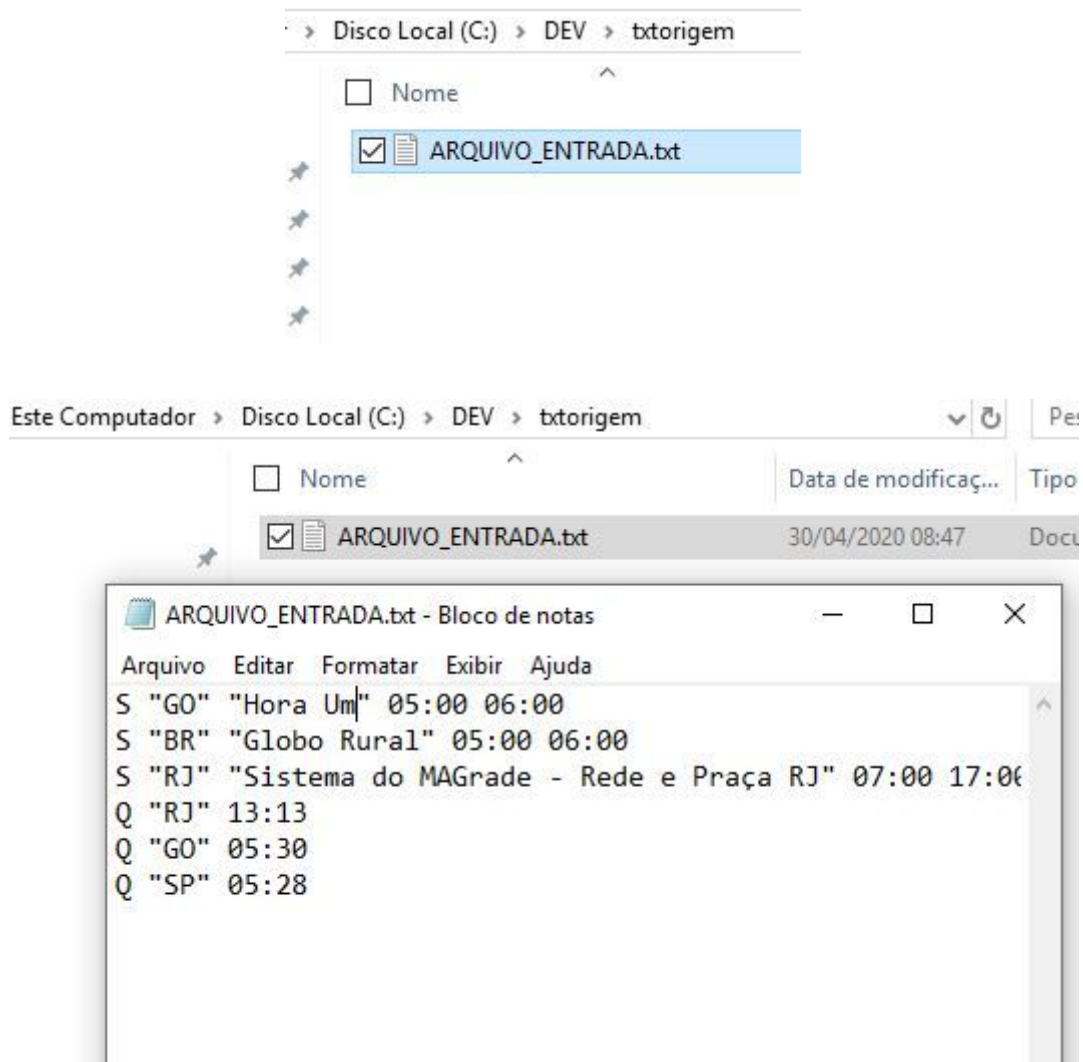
› Disco Local (C:) › DEV › txtorigem

Nome

ARQUIVO_ENTRADA.txt

Este Computador › Disco Local (C:) › DEV › txtorigem

Pes

Nome | Data de modificaç... | Tipo

ARQUIVO_ENTRADA.txt | 30/04/2020 08:47 | Docu

ARQUIVO_ENTRADA.txt - Bloco de notas

Arquivo Editar Formatar Exibir Ajuda

S "GO" "Hora Um" 05:00 06:00
S "BR" "Globo Rural" 05:00 06:00
S "RJ" "Sistema do MAGrade - Rede e Praça RJ" 07:00 17:0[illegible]
Q "RJ" 13:13
Q "GO" 05:30
Q "SP" 05:28